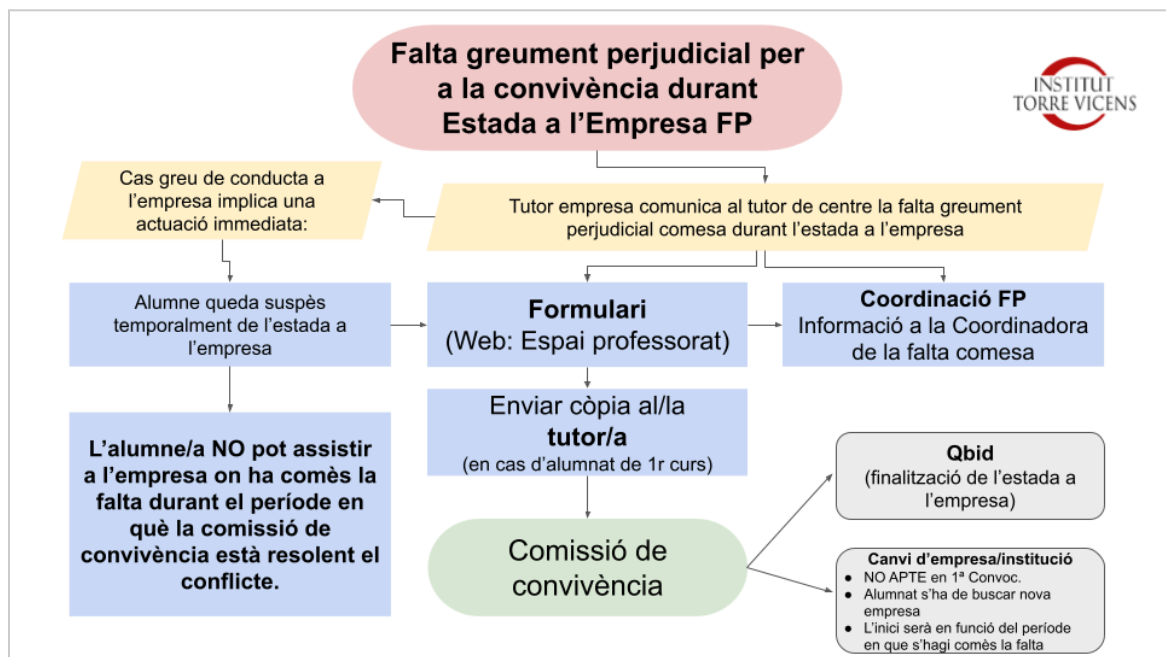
Falta greument perjudicial per a la convivència durant Estada a l'Empresa FP

INSTITUT TORRE VICENS

Cas greu de conducta a l'empresa implica una actuació immediata:

Tutor empresa comunica al tutor de centre la falta greument perjudicial comesa durant l'estada a l'empresa

Alumne queda suspès temporalment de l'estada a l'empresa

Formulari
(Web: Espai professorat)

Coordinació FP
Informació a la Coordinadora de la falta comesa

L'alumne/a NO pot assistir a l'empresa on ha comès la falta durant el període en què la comissió de convivència està resolent el conflicte.

Enviar còpia al/la tutor/a
(en cas d'alumnat de 1r curs)

Qbid
(finalització de l'estada a l'empresa)

Comissió de convivència

Canvi d'empresa/institució
- NO APTE en 1ª Convoc.
- Alumnat s'ha de buscar nova empresa
- L'inici serà en funció del període en que s'hagi comès la falta